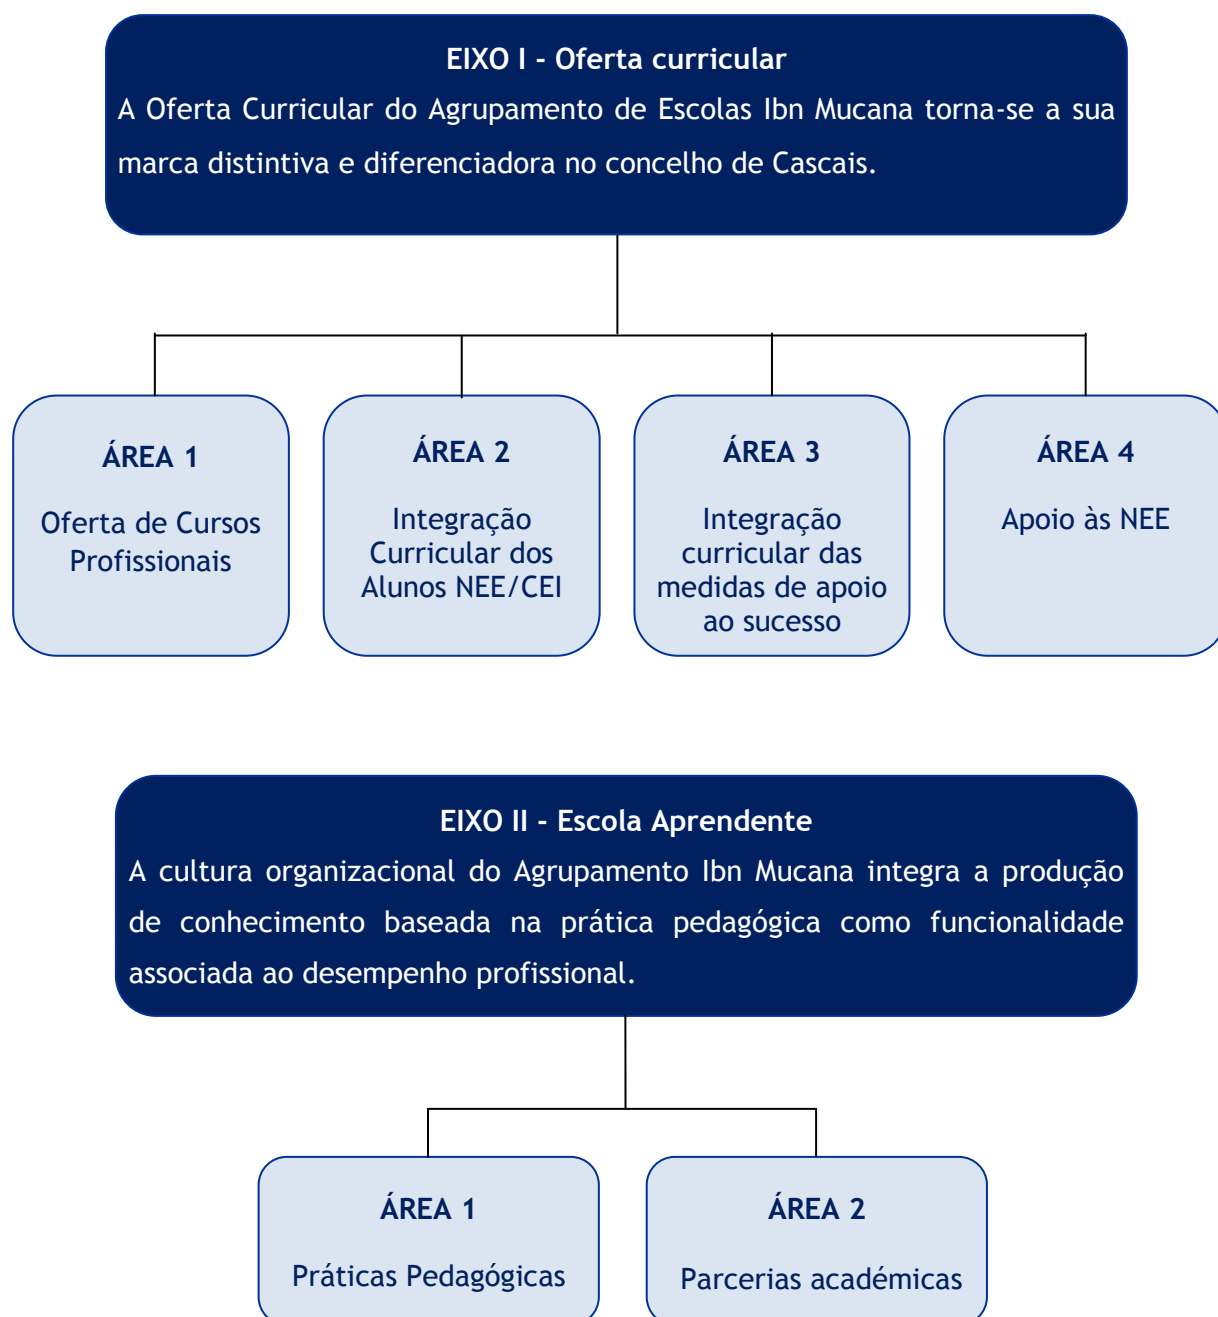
EIXO I - Oferta curricular

A Oferta Curricular do Agrupamento de Escolas Ibn Mucana torna-se a sua marca distintiva e diferenciadora no concelho de Cascais.

ÁREA 1

Oferta de Cursos Profissionais

ÁREA 2

Integração Curricular dos Alunos NEE/CEI

ÁREA 3

Integração curricular das medidas de apoio ao sucesso

ÁREA 4

Apoio às NEE

EIXO II - Escola Aprendente

A cultura organizacional do Agrupamento Ibn Mucana integra a produção de conhecimento baseada na prática pedagógica como funcionalidade associada ao desempenho profissional.

ÁREA 1

Práticas Pedagógicas

ÁREA 2

Parcerias académicas